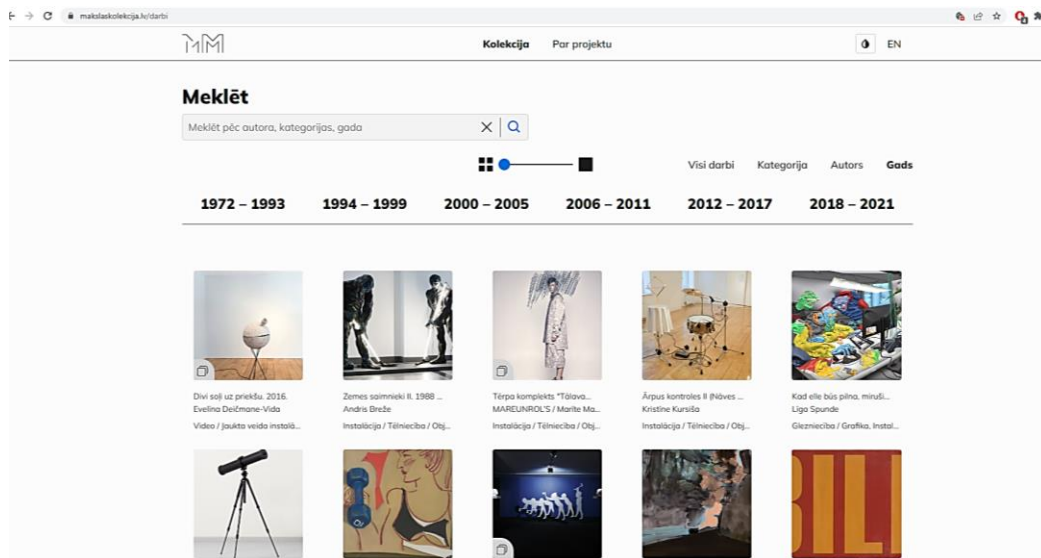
makslaskolekcija.lv/darbi

MM

Kolekcija Par projektu

EN

Meklēt

Meklēt pēc autora, kategorijas, gada

Visi darbi Kategorija Autors Gads

1972 – 1993 1994 – 1999 2000 – 2005 2006 – 2011 2012 – 2017 2018 – 2021

Divi soļi uz priekšu. 2016.
Evelīna Deičmane-Vida
Video / Jaukta veida instalā...

Zemes saimnieki II. 1988 ...
Andris Breže
Instalācija / Tēlniecība / Obj...

Tērpa komplekts "Tālava...
MAREUNROL'S / Marite Ma...
Instalācija / Tēlniecība / Obj...

Ārpus kontroles II (Nāves ...
Kristīne Kursiša
Instalācija / Tēlniecība / Obj...

Kad elle būs pilna, miruši...
Līga Spunde
Glezniecība / Grafika, Instal...

BILI